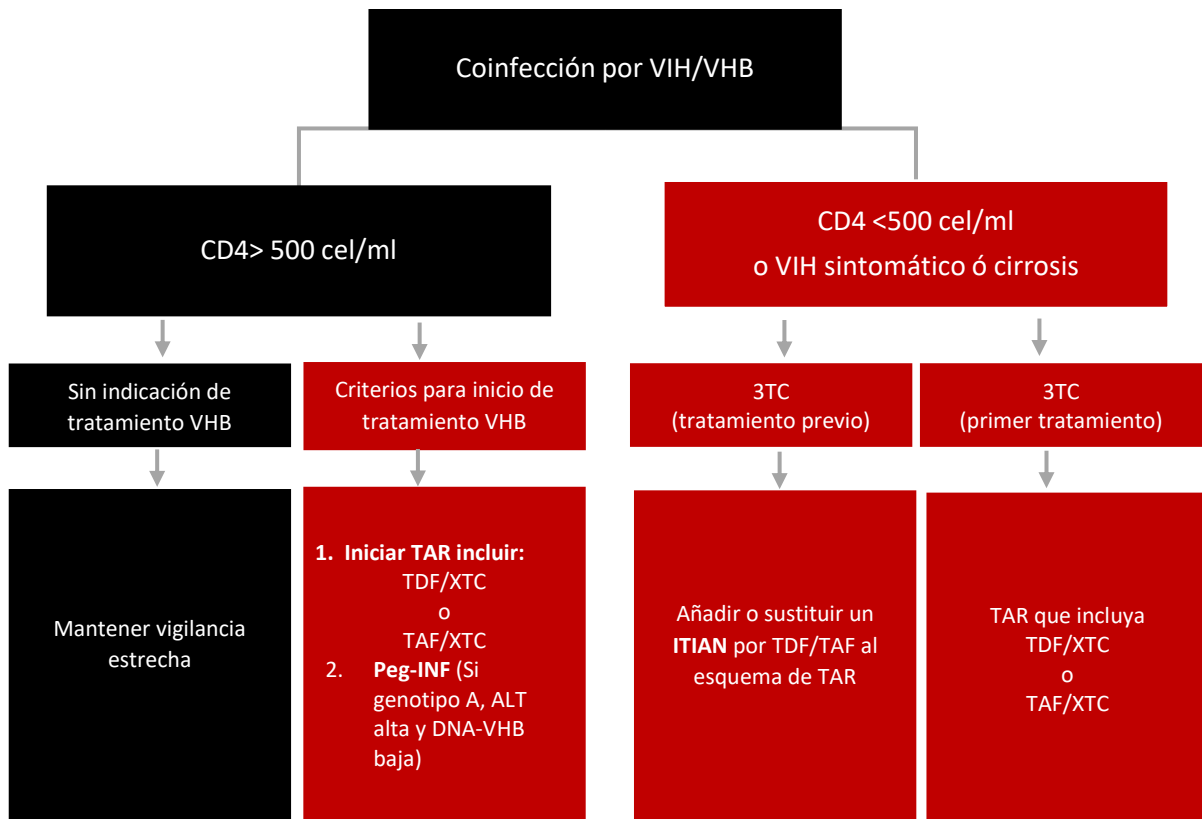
Coinfección por VIH/VHB

CD4> 500 cel/ml

CD4 <500 cel/ml
o VIH sintomático ó cirrosis

Sin indicación de tratamiento VHB

Mantener vigilancia estrecha

Criterios para inicio de tratamiento VHB

1. Iniciar TAR incluir:
TDF/XTC
o
TAF/XTC
2. Peg-INF (Si genotipo A, ALT alta y DNA-VHB baja)

3TC
(tratamiento previo)

Añadir o sustituir un ITIAN por TDF/TAF al esquema de TAR

3TC
(primer tratamiento)

TAR que incluya
TDF/XTC
o
TAF/XTC